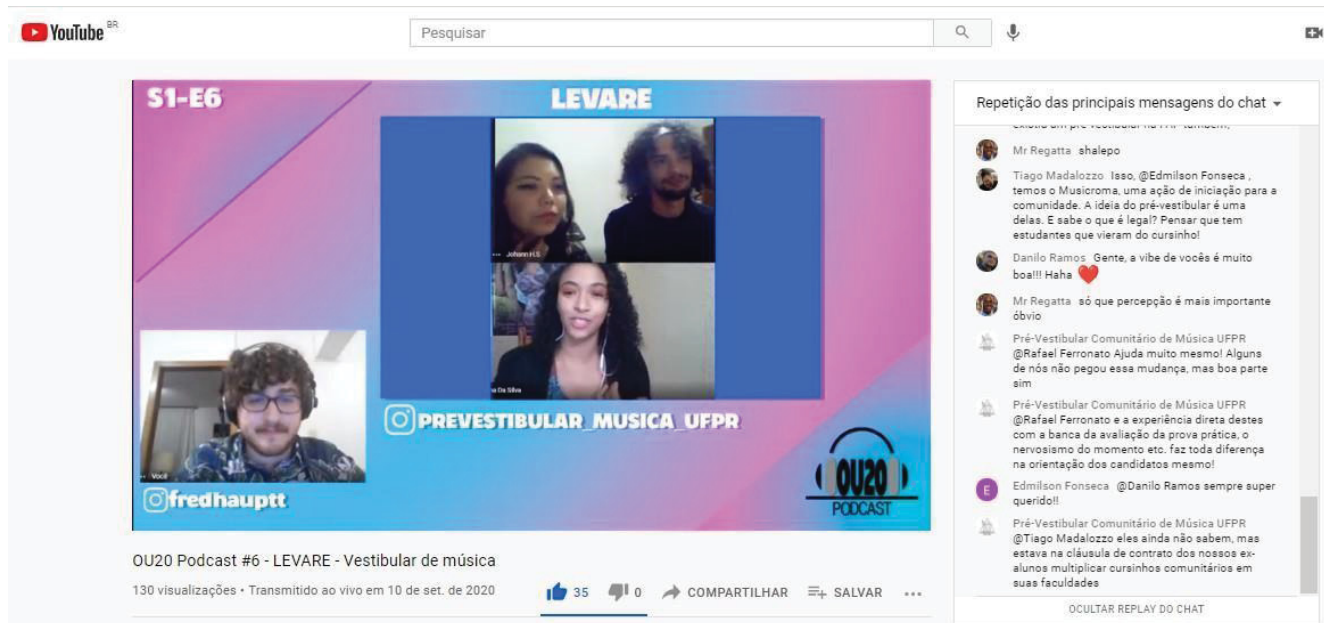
YouTube BR

Pesquisar

S1-E6

LEVARE

Johann H.S

a Da Silva

Você

PREVESTIBULAR_MUSICA_UFPR

fredhauptt

OU20 PODCAST

OU20 Podcast #6 - LEVARE - Vestibular de música

130 visualizações • Transmitido ao vivo em 10 de set. de 2020

35 0 COMPARTILHAR SALVAR ...

Repetição das principais mensagens do chat

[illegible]

Mr Regatta shalepo

Tiago Madalozzo Isso, @Edmilson Fonseca , temos o Musicroma, uma ação de iniciação para a comunidade. A ideia do pré-vestibular é uma delas. E sabe o que é legal? Pensar que tem estudantes que vieram do cursinho!

Danilo Ramos Gente, a vibe de vocês é muito boa!!! Haha

Mr Regatta só que percepção é mais importante óbvio

Pré-Vestibular Comunitário de Música UFPR @Rafael Ferronato Ajuda muito mesmo! Alguns de nós não pegou essa mudança, mas boa parte sim

Pré-Vestibular Comunitário de Música UFPR @Rafael Ferronato e a experiência direta destes com a banca da avaliação da prova prática, o nervosismo do momento etc. faz toda diferença na orientação dos candidatos mesmo!

Edmilson Fonseca @Danilo Ramos sempre super querido!!

Pré-Vestibular Comunitário de Música UFPR @Tiago Madalozzo eles ainda não sabem, mas estava na cláusula de contrato dos nossos ex-alunos multiplicar cursinhos comunitários em suas faculdades

OCULTAR REPLAY DO CHAT